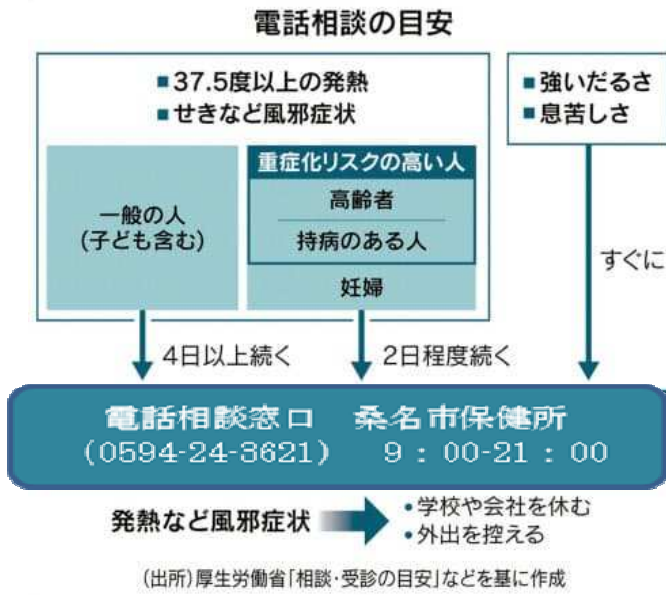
電話相談の目安

■37.5度以上の発熱
■せきなど風邪症状

一般の人
(子ども含む)

重症化リスクの高い人
高齢者
持病のある人
妊婦

■強いだるさ
■息苦しさ

4日以上続く

2日程度続く

すぐに

電話相談窓口　桑名市保健所
(0594-24-3621)　9：00-21：00

発熱など風邪症状

•学校や会社を休む
•外出を控える

(出所)厚生労働省「相談・受診の目安」などを基に作成